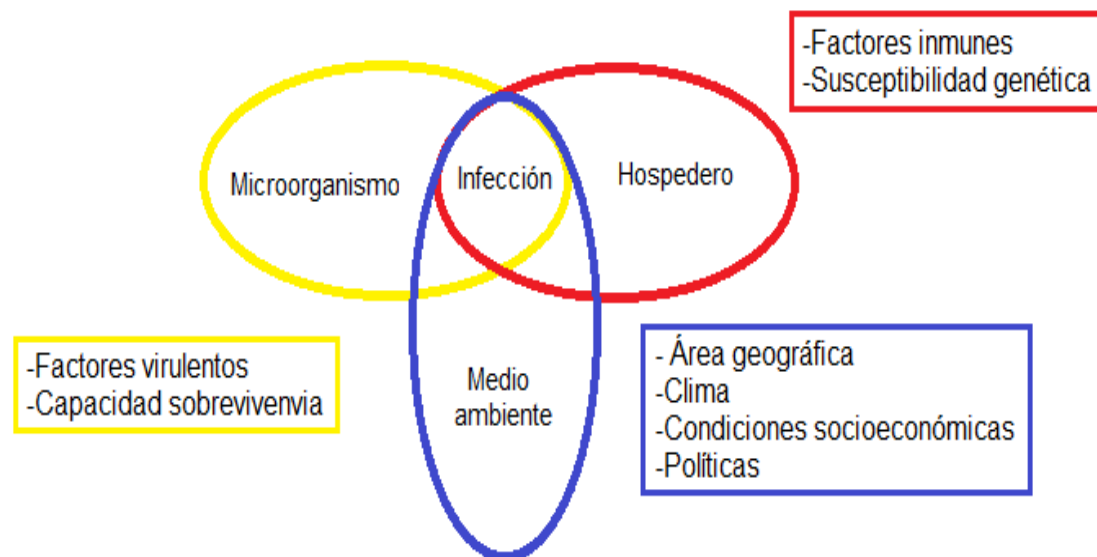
-Factores inmunes
-Susceptibilidad genética

Microorganismo

Infección

Hospedero

-Factores virulentos
-Capacidad sobrevivenvia

Medio ambiente

- Área geográfica
-Clima
-Condiciones socioeconómicas
-Políticas